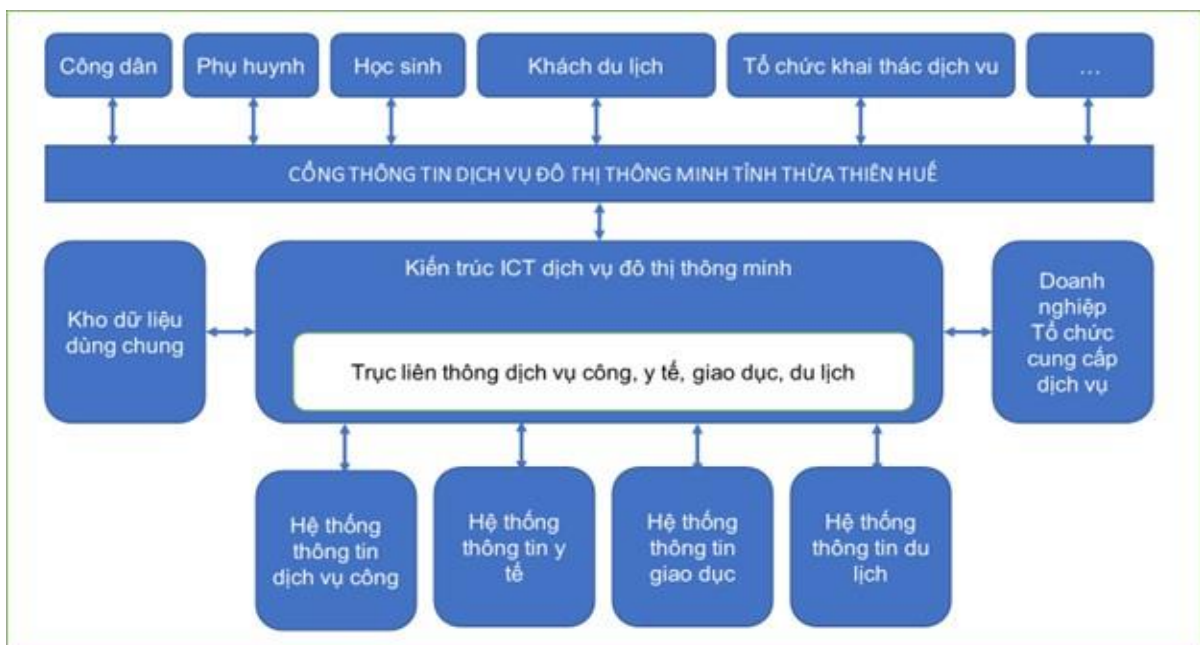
Công dân

Phụ huynh

Học sinh

Khách du lịch

Tổ chức khai thác dịch vu

...

CỔNG THÔNG TIN DỊCH VỤ ĐÔ THỊ THÔNG MINH TỈNH THỪA THIÊN HUẾ

Kho dữ liệu dùng chung

Kiến trúc ICT dịch vụ đô thị thông minh

Trục liên thông dịch vụ công, y tế, giao dục, du lịch

Doanh nghiệp Tổ chức cung cấp dịch vụ

Hệ thống thông tin dịch vụ công

Hệ thống thông tin y tế

Hệ thống thông tin giao dục

Hệ thống thông tin du lịch